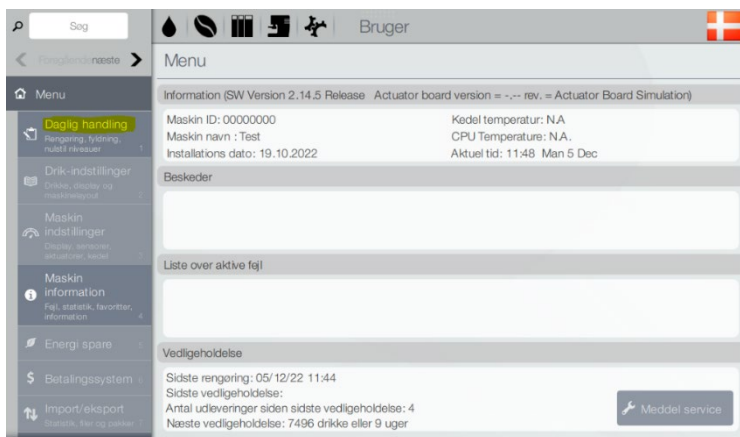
Søg

Bruger

Foregående næste

Menu

Menu

Daglig handling
Rengøring, fyldning, nulstil niveauer

Drik-indstillinger
Drikke, display og maskinlayout

Maskin indstillinger
Display, sensorer, aktuatorer, kedel

Maskin information
Fejl, statistik, favoritter, information

Energi spare

Betalingssystem

Import/eksport
Statistik, filer og pakker

Information (SW Version 2.14.5 Release Actuator board version = -.-- rev. = Actuator Board Simulation)

Maskin ID: 00000000
Maskin navn : Test
Installations dato: 19.10.2022

Kedel temperatur: N.A
CPU Temperature: N.A.
Aktuel tid: 11:48 Man 5 Dec

Beskeder

Liste over aktive fejl

Vedligeholdelse

Sidste rengøring: 05/12/22 11:44
Sidste vedligeholdelse:
Antal udleveringer siden sidste vedligeholdelse: 4
Næste vedligeholdelse: 7496 drikke eller 9 uger

Meddel service